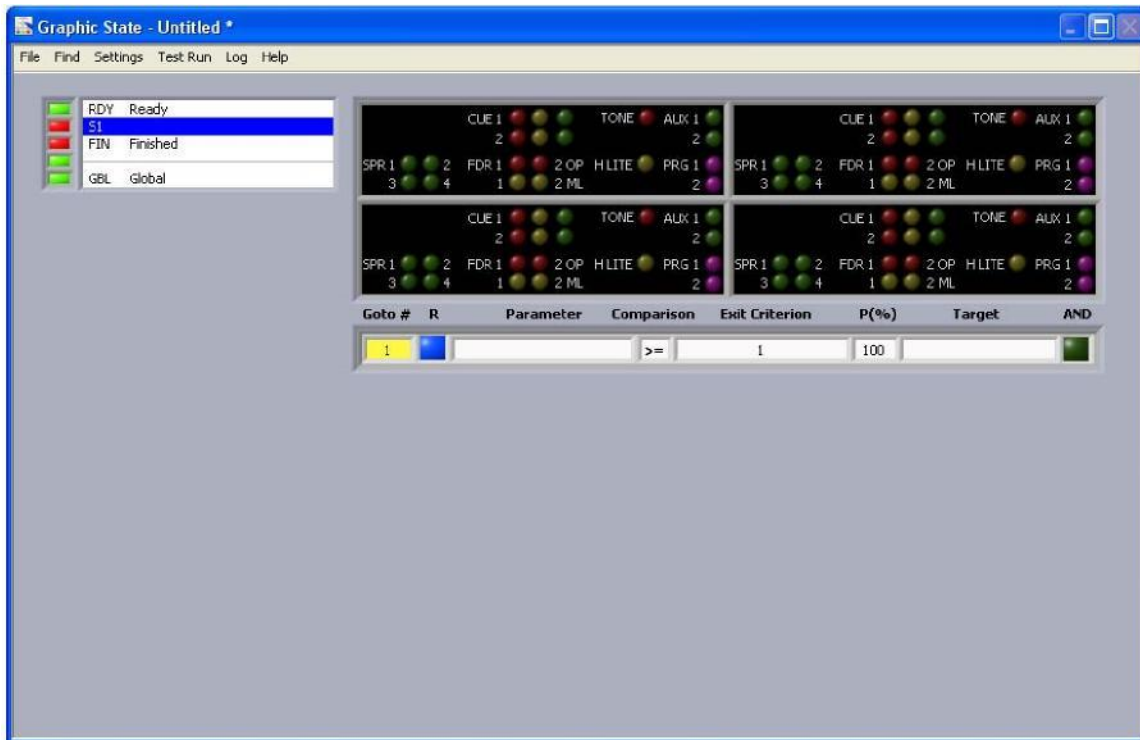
Graphic State - Untitled *

File Find Settings Test Run Log Help

RDY Ready
S1
FIN Finished
GBL Global

CUE 1
2
TONE AUX 1
2
SPR 1 2
3 4
FDR 1 2 OP
1 2 ML
H LITE PRG 1
2

CUE 1
2
TONE AUX 1
2
SPR 1 2
3 4
FDR 1 2 OP
1 2 ML
H LITE PRG 1
2

CUE 1
2
TONE AUX 1
2
SPR 1 2
3 4
FDR 1 2 OP
1 2 ML
H LITE PRG 1
2

CUE 1
2
TONE AUX 1
2
SPR 1 2
3 4
FDR 1 2 OP
1 2 ML
H LITE PRG 1
2

| Goto # | R | Parameter | Comparison | Exit Criterion | P(%) | Target | AND |
|---|---|---|---|---|---|---|---|
| 1 | | | >= | 1 | 100 | | |